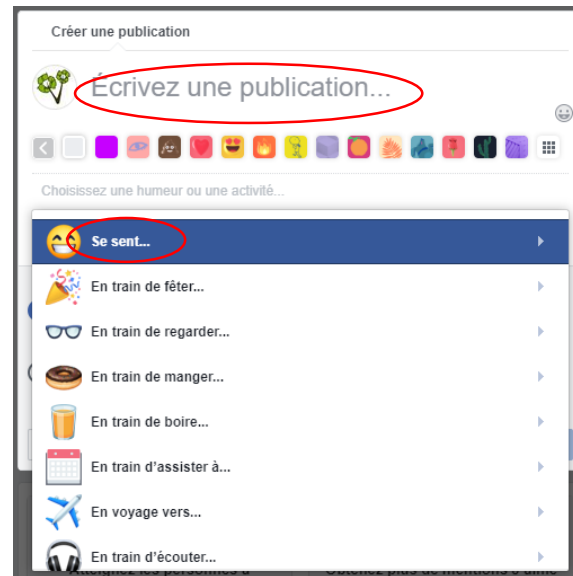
Créer une publication

Écrivez une publication...

Choisissez une humeur ou une activité...

Se sent...

En train de fêter...

En train de regarder...

En train de manger...

En train de boire...

En train d'assister à...

En voyage vers...

En train d'écouter...

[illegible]

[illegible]